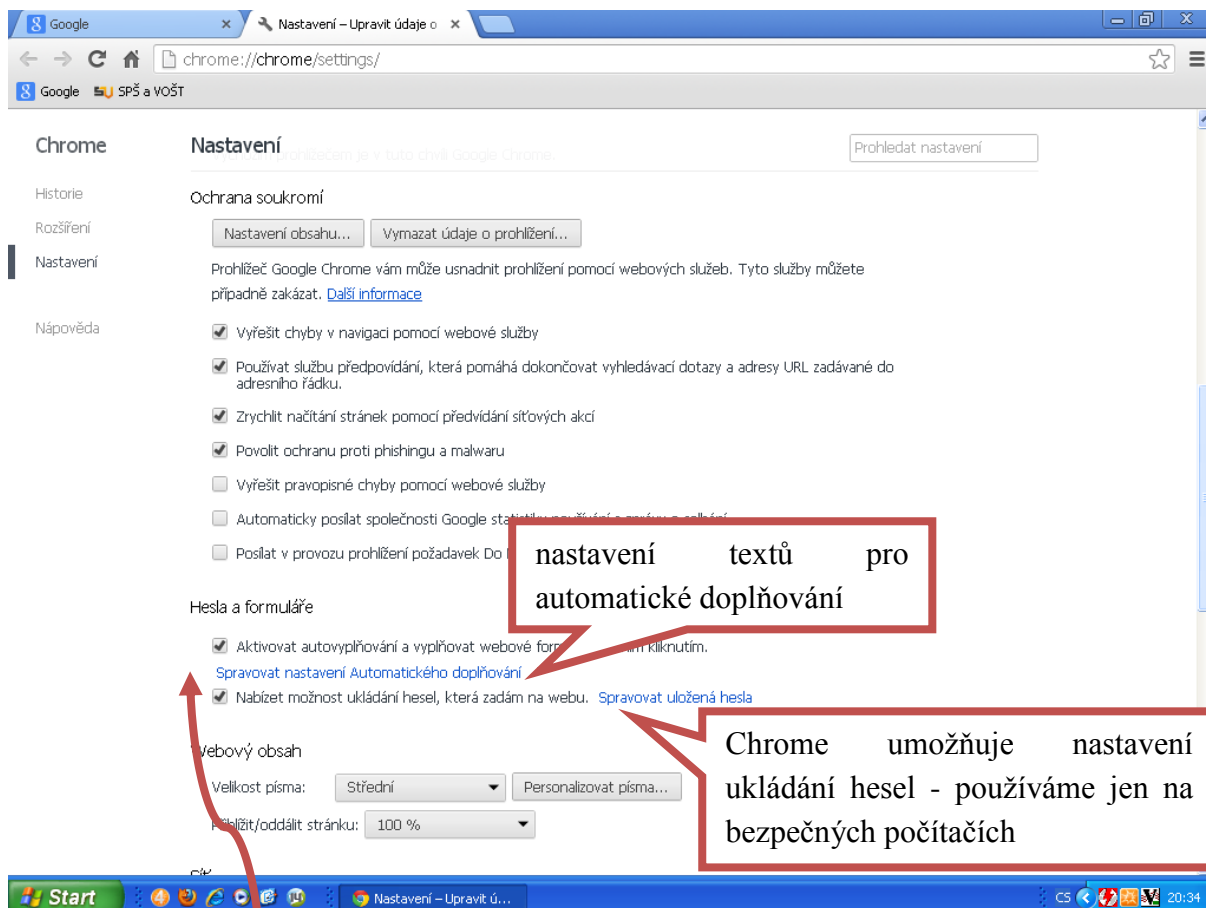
Google ×
Nastavení – Upravit údaje o ×

chrome://chrome/settings/

Google SPŠ a VOŠT

Chrome

Historie
Rozšíření
Nastavení

Nápověda

Nastavení

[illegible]

Prohledat nastavení

Ochrana soukromí

Nastavení obsahu... Vymazat údaje o prohlížení...

Prohlížeč Google Chrome vám může usnadnit prohlížení pomocí webových služeb. Tyto služby můžete případně zakázat. Další informace

Vyřešit chyby v navigaci pomocí webové služby

Používat službu předpovídání, která pomáhá dokončovat vyhledávací dotazy a adresy URL zadávané do adresního řádku.

Zrychlit načítání stránek pomocí předvídání síťových akcí

Povolit ochranu proti phishingu a malwaru

Vyřešit pravopisné chyby pomocí webové služby

Automaticky posílat společnosti Google statisti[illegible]

Posílat v provozu prohlížení požadavek Do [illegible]

nastavení textů pro automatické doplňování

Hesla a formuláře

Aktivovat autovyplňování a vyplňovat webové for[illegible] kliknutím.

Spravovat nastavení Automatického doplňování

Nabízet možnost ukládání hesel, která zadám na webu. Spravovat uložená hesla

Chrome umožňuje nastavení ukládání hesel - používáme jen na bezpečných počítačích

Webový obsah

Velikost písma: Střední Personalizovat písma...

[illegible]blížit/oddálit stránku: 100 %

Síť

Start

Nastavení – Upravit ú...

CS

20:34